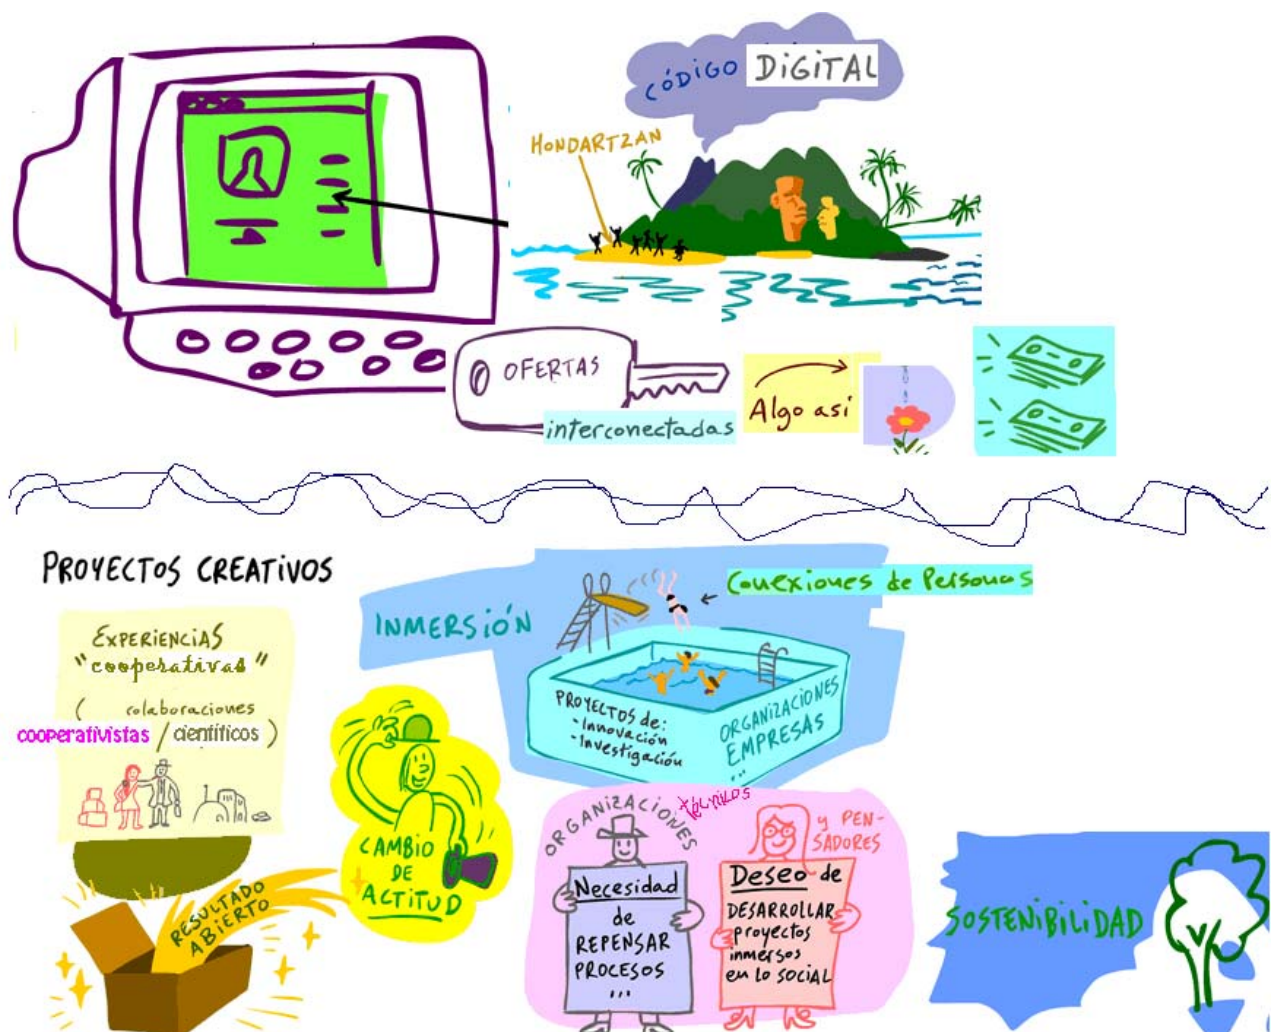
CÓDIGO DIGITAL

HONDARTZAN

OFERTAS

interconectadas

Algo así

PROYECTOS CREATIVOS

EXPERIENCIAS "cooperativas"

( colaboraciones cooperativistas / científicos )

RESULTADO ABIERTO

CAMBIO DE ACTITUD

INMERSIÓN

Conexiones de Personas

PROYECTOS de:
-Innovación
-Investigación

ORGANIZACIONES EMPRESAS
...

ORGANIZACIONES

Necesidad de REPENSAR PROCESOS ...

técnicos y PENSADORES

Deseo de DESARROLLAR proyectos inmersos en lo SOCIAL

SOSTENIBILIDAD